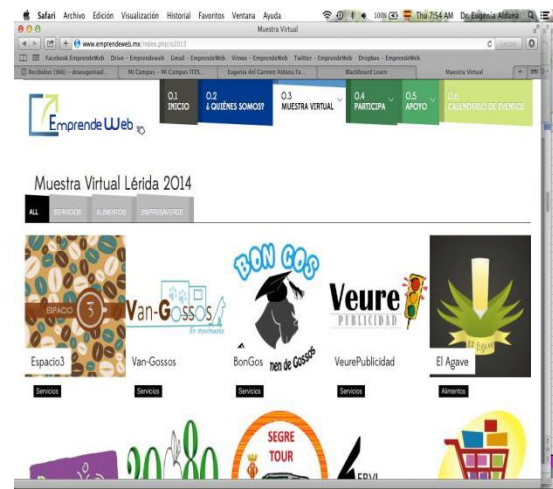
Safari Archivo Edición Visualización Historial Favoritos Ventana Ayuda 100% Thu 7:54 AM Dr. Eugenia Aldana

Muestra Virtual

www.emprendeweb.mx/index.php/s2013

Facebook EmprendeWeb Drive - Emprendeweb Gmail - EmprendeWeb Vimeo - EmprendeWeb Twitter - EmprendeWeb Dropbox - EmprendeWeb

Recibidos (984) - dranegenial... Mi Campus -- Mi Campus ITES... Eugenia del Carmen Aldana Fu... Blackboard Learn Muestra Virtual

EmprendeWeb

0.1 INICIO

0.2 ¿QUIÉNES SOMOS?

0.3 MUESTRA VIRTUAL

0.4 PARTICIPA

0.5 APOYO

0.6 CALENDARIO DE EVENTOS

Muestra Virtual Lérida 2014

ALL SERVICIOS ALIMENTOS EMPRESAS/STOCK

ESPACIO 3

Espacio3

Servicios

Van-Gossos

Van-Gossos

Servicios

BON GOS

nen de Gossos

BonGos

Servicios

Veure PUBLICIDAD

VeurePublicidad

Servicios

El Agave

Alimentos

SEGRE TOUR